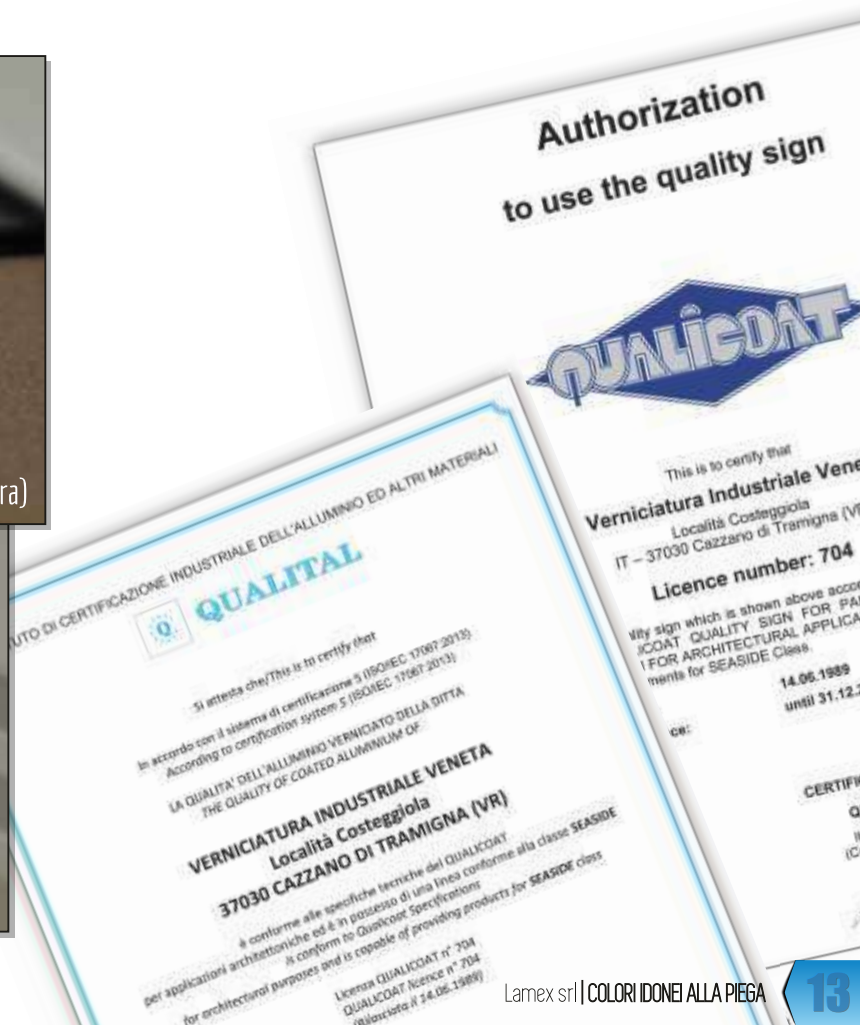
ra)

Authorization

to use the quality sign

QUALICOAT

This is to certify that

Verniciatura Industriale Vene

Località Costeggiola
IT – 37030 Cazzano di Tramigna (VR

Licence number: 704

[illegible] sign which is shown above acco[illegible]
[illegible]COAT QUALITY SIGN FOR PA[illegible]
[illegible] FOR ARCHITECTURAL APPLICA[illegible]
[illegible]ments for SEASIDE Class.

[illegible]ce:

14.06.1989
until 31.12.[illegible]

CERTIF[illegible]

Q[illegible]

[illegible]TO DI CERTIFICAZIONE INDUSTRIALE DELL'ALLUMINIO ED ALTRI MATERIALI

QUALITAL

Si attesta che/This is to certify that

In accordo con il sistema di certificazione 5 (ISO/IEC 17067:2013)
According to certification system 5 (ISO/IEC 17067:2013)

LA QUALITA' DELL'ALLUMINIO VERNICIATO DELLA DITTA
THE QUALITY OF COATED ALUMINUM OF

VERNICIATURA INDUSTRIALE VENETA
Località Costeggiola
37030 CAZZANO DI TRAMIGNA (VR)

è conforme alle specifiche tecniche del QUALICOAT
per applicazioni architettoniche ed è in possesso di una linea conforme alla classe SEASIDE
Is conform to Qualicoat Specifications
for architectural purposes and is capable of providing products for SEASIDE class

Licenza QUALICOAT n° 704
QUALICOAT licence n° 704
(Rilasciata il 14.06.1989)

Lamex srl | COLORI IDONEI ALLA PIEGA 13